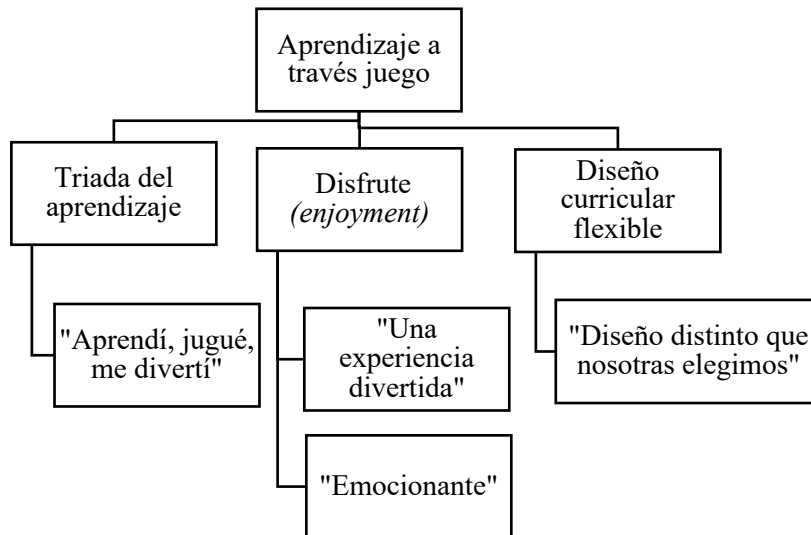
Aprendizaje a través juego

Triada del aprendizaje

"Aprendí, jugué, me divertí"

Disfrute *(enjoyment)*

"Una experiencia divertida"

"Emocionante"

Diseño curricular flexible

"Diseño distinto que nosotras elegimos"